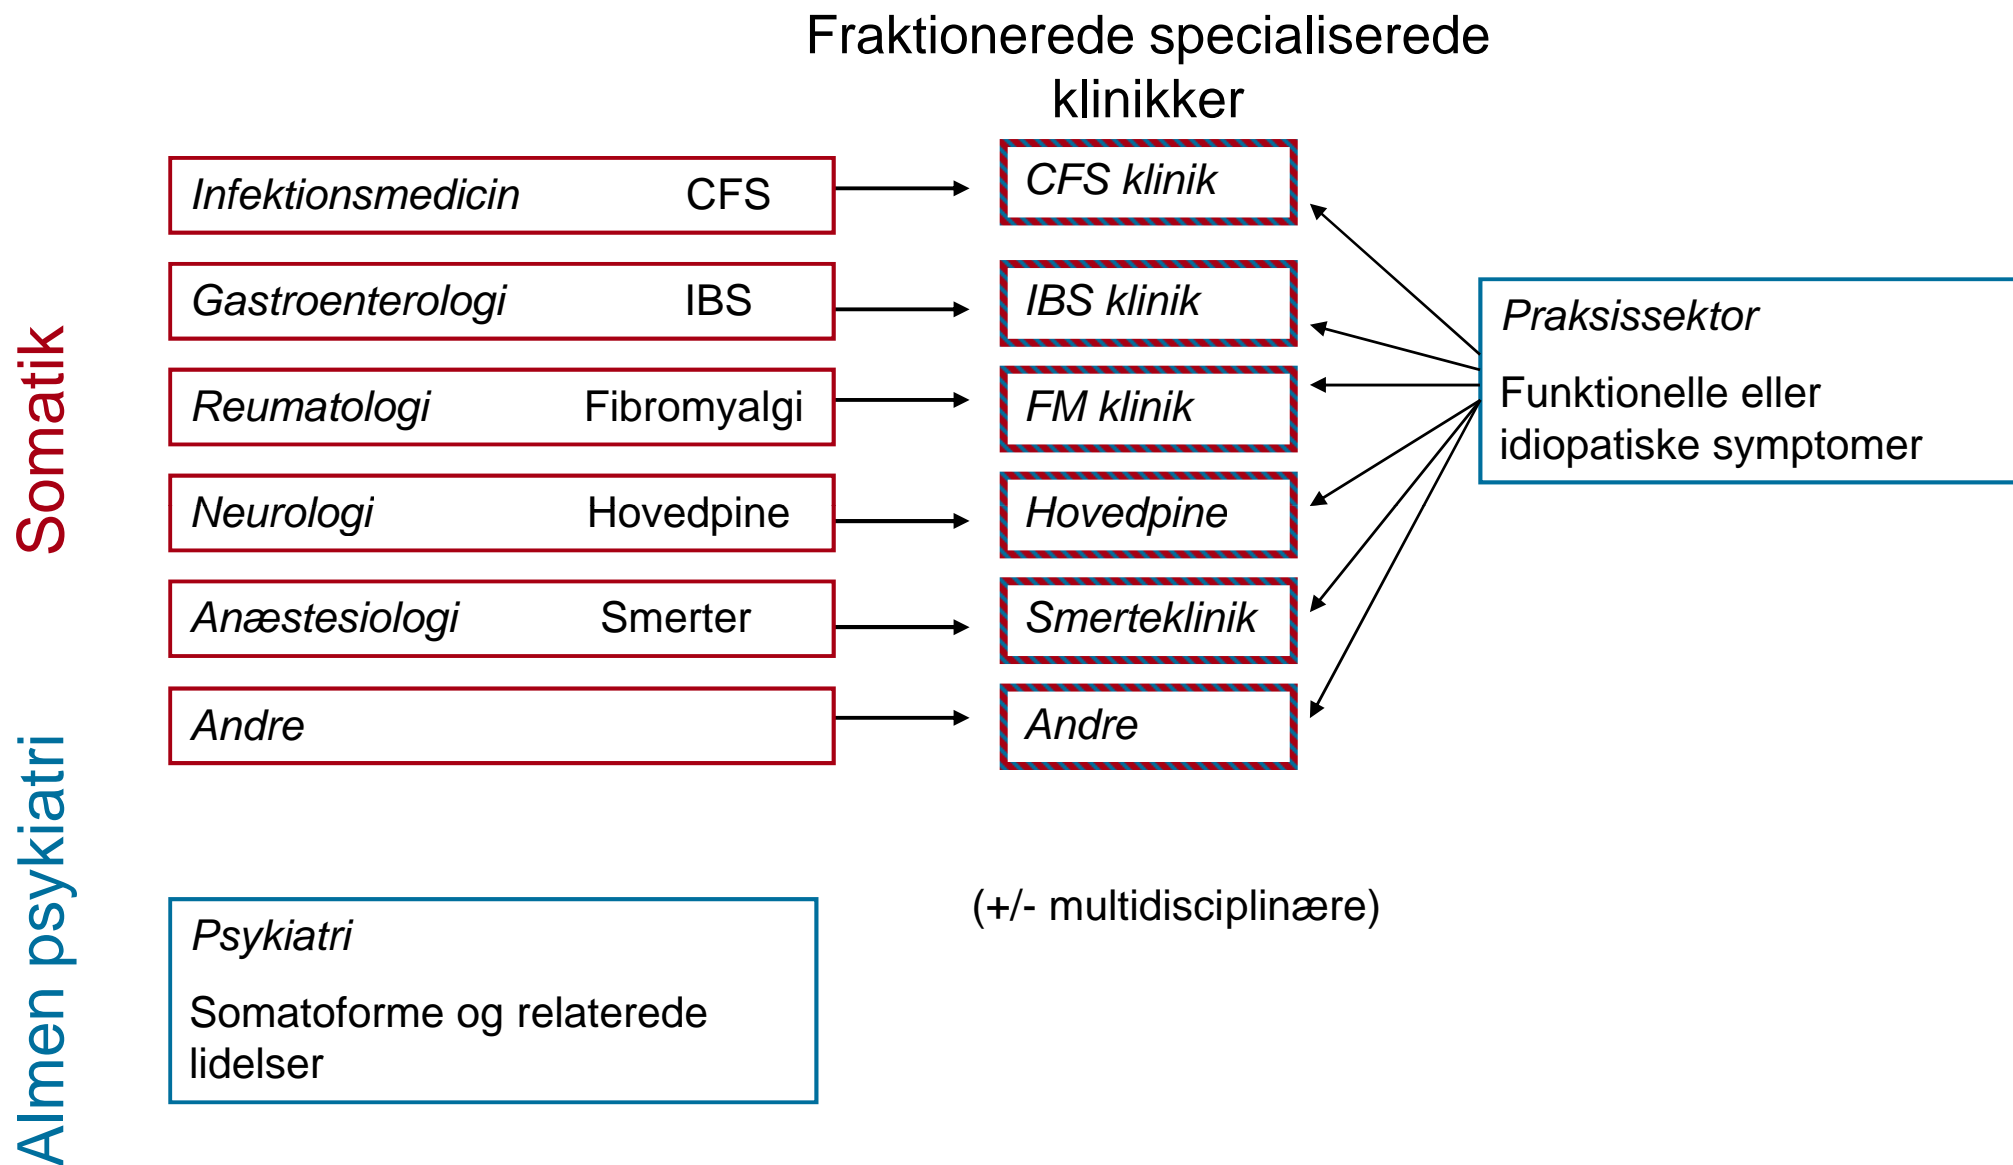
Fraktionerede specialiserede klinikker

Somatik

Infektionsmedicin CFS

Gastroenterologi IBS

Reumatologi Fibromyalgi

Neurologi Hovedpine

Anæstesiologi Smerter

Andre

CFS klinik

IBS klinik

FM klinik

Hovedpine

Smerteklinik

Andre

Praksissektor

Funktionelle eller idiopatiske symptomer

Almen psykiatri

Psykiatri

Somatoforme og relaterede lidelser

(+/- multidisciplinære)